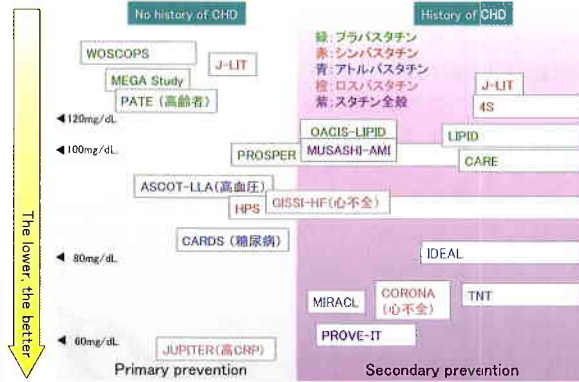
No history of CHD

History of CHD

緑：プラバスタチン
赤：シンバスタチン
青：アトルバスタチン
橙：ロスバスタチン
紫：スタチン全般

WOSCOPS

J-LIT

MEGA Study

PATE（高齢者）

J-LIT

4S

◀ 120mg/dL

OACIS-LIPID

LIPID

◀ 100mg/dL

PROSPER

MUSASHI-AMI

CARE

ASCOT-LLA（高血圧）

HPS

GISSI-HF（心不全）

CARDS（糖尿病）

IDEAL

◀ 80mg/dL

MIRACL

CORONA（心不全）

TNT

PROVE-IT

◀ 60mg/dL

JUPITER（高CRP）

The lower, the better

Primary prevention

Secondary prevention